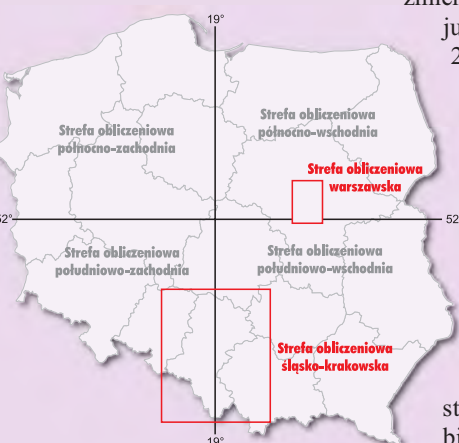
zmie
ju
2

19°

Strefa obliczeniowa północno-zachodnia

Strefa obliczeniowa północno-wschodnia

Strefa obliczeniowa warszawska

52°

52

Strefa obliczeniowa południowo-zachodnia

Strefa obliczeniowa południowo-wschodnia

Strefa obliczeniowa śląsko-krakowska

19°

st
bi